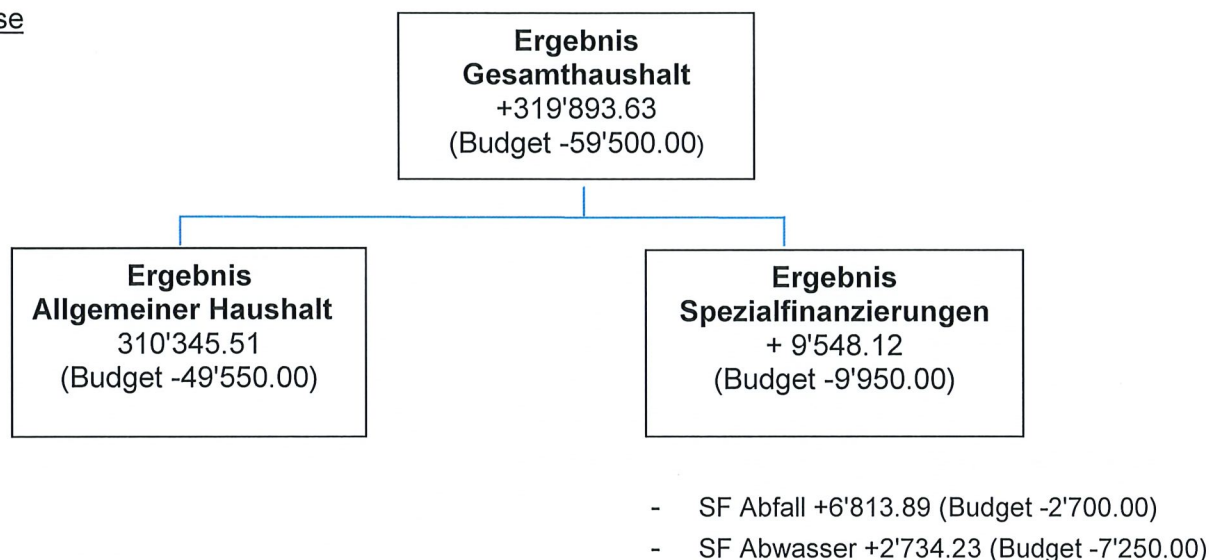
se

**Ergebnis Gesamthaushalt**
+319'893.63
(Budget -59'500.00)

**Ergebnis Allgemeiner Haushalt**
310'345.51
(Budget -49'550.00)

**Ergebnis Spezialfinanzierungen**
+ 9'548.12
(Budget -9'950.00)

- SF Abfall +6'813.89 (Budget -2'700.00)
- SF Abwasser +2'734.23 (Budget -7'250.00)